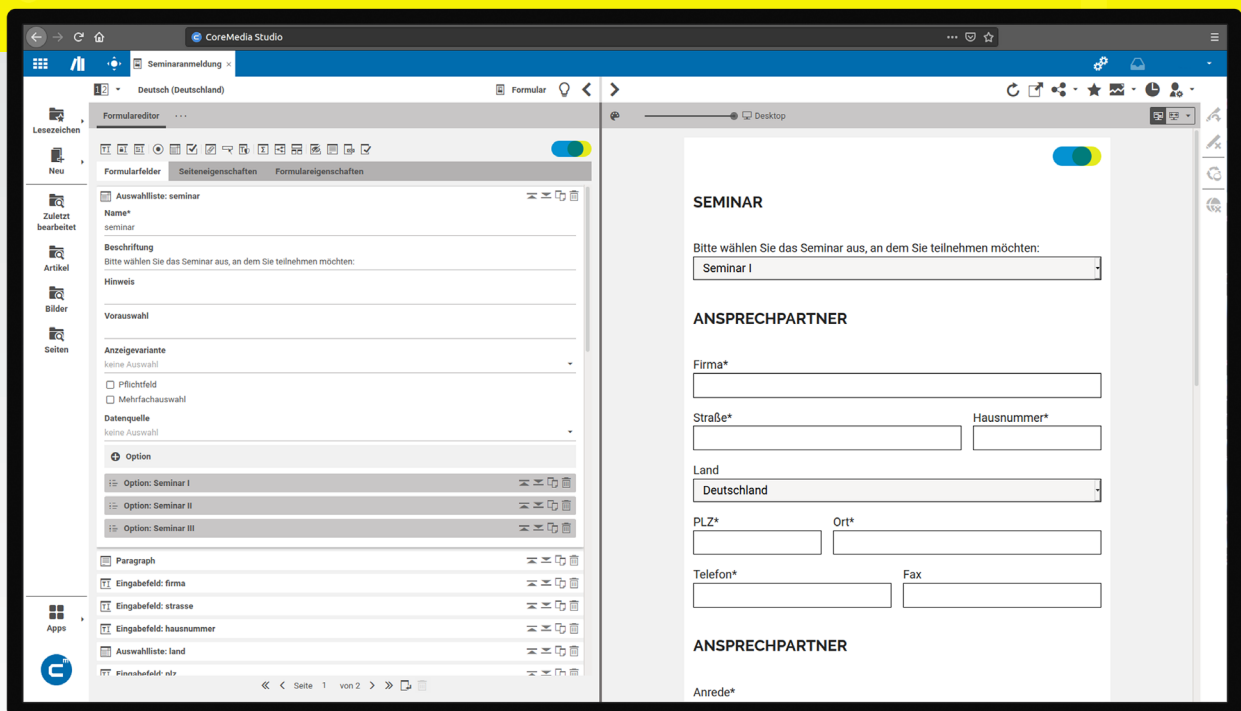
CoreMedia Studio

Seminaranmeldung ×

Deutsch (Deutschland)

Formular

Lesezeichen

Neu

Zuletzt bearbeitet

Artikel

Bilder

Seiten

Apps

Formulareditor ···

Formularfelder | Seiteneigenschaften | Formulareigenschaften

Auswahlliste: seminar

Name*
seminar

Beschriftung
Bitte wählen Sie das Seminar aus, an dem Sie teilnehmen möchten:

Hinweis

Vorauswahl

Anzeigevariante
keine Auswahl

Pflichtfeld

Mehrfachauswahl

Datenquelle
keine Auswahl

Option

Option: Seminar I

Option: Seminar II

Option: Seminar III

Paragraph

Eingabefeld: firma

Eingabefeld: strasse

Eingabefeld: hausnummer

Auswahlliste: land

Eingabefeld: plz

Seite 1 von 2

Desktop

SEMINAR

Bitte wählen Sie das Seminar aus, an dem Sie teilnehmen möchten:

Seminar I

ANSPRECHPARTNER

Firma*

Straße*

Hausnummer*

Land

Deutschland

PLZ*

Ort*

Telefon*

Fax

ANSPRECHPARTNER

Anrede*